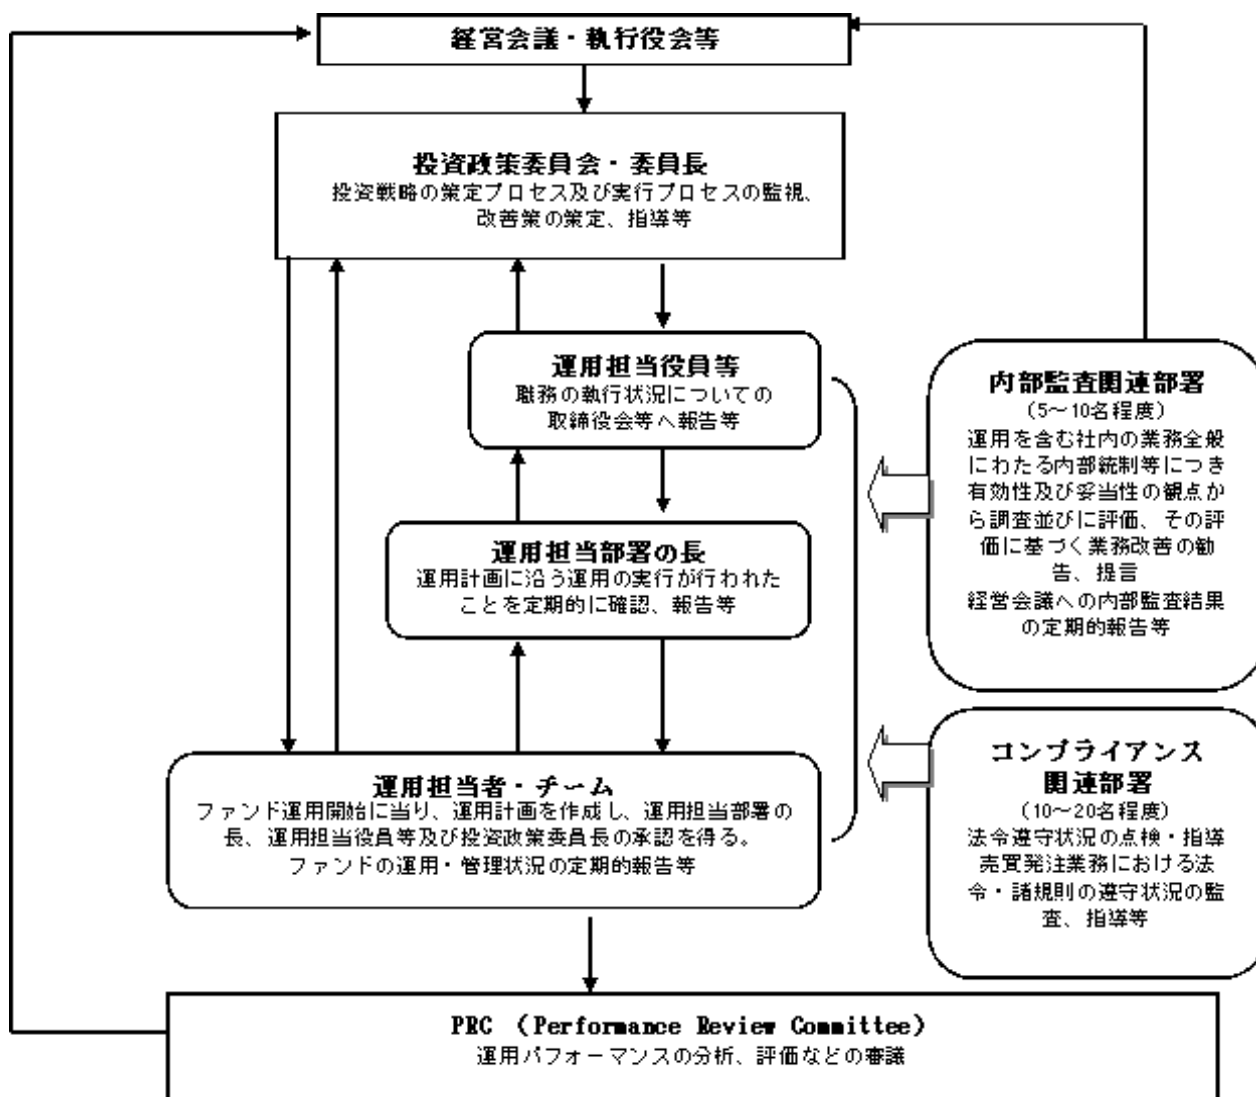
経営会議・執行役会等

投資政策委員会・委員長
投資戦略の策定プロセス及び実行プロセスの監視、改善策の策定、指導等

運用担当役員等
職務の執行状況についての取締役会等へ報告等

運用担当部署の長
運用計画に沿う運用の実行が行われたことを定期的に確認、報告等

運用担当者・チーム
ファンド運用開始に当り、運用計画を作成し、運用担当部署の長、運用担当役員等及び投資政策委員長の承認を得る。
ファンドの運用・管理状況の定期的報告等

内部監査関連部署
(5~10名程度)
運用を含む社内の業務全般にわたる内部統制等につき有効性及び妥当性の観点から調査並びに評価、その評価に基づく業務改善の勧告、提言
経営会議への内部監査結果の定期的報告等

コンプライアンス関連部署
(10~20名程度)
法令遵守状況の点検・指導
売買発注業務における法令・諸規則の遵守状況の監査、指導等

PRC (Performance Review Committee)
運用パフォーマンスの分析、評価などの審議